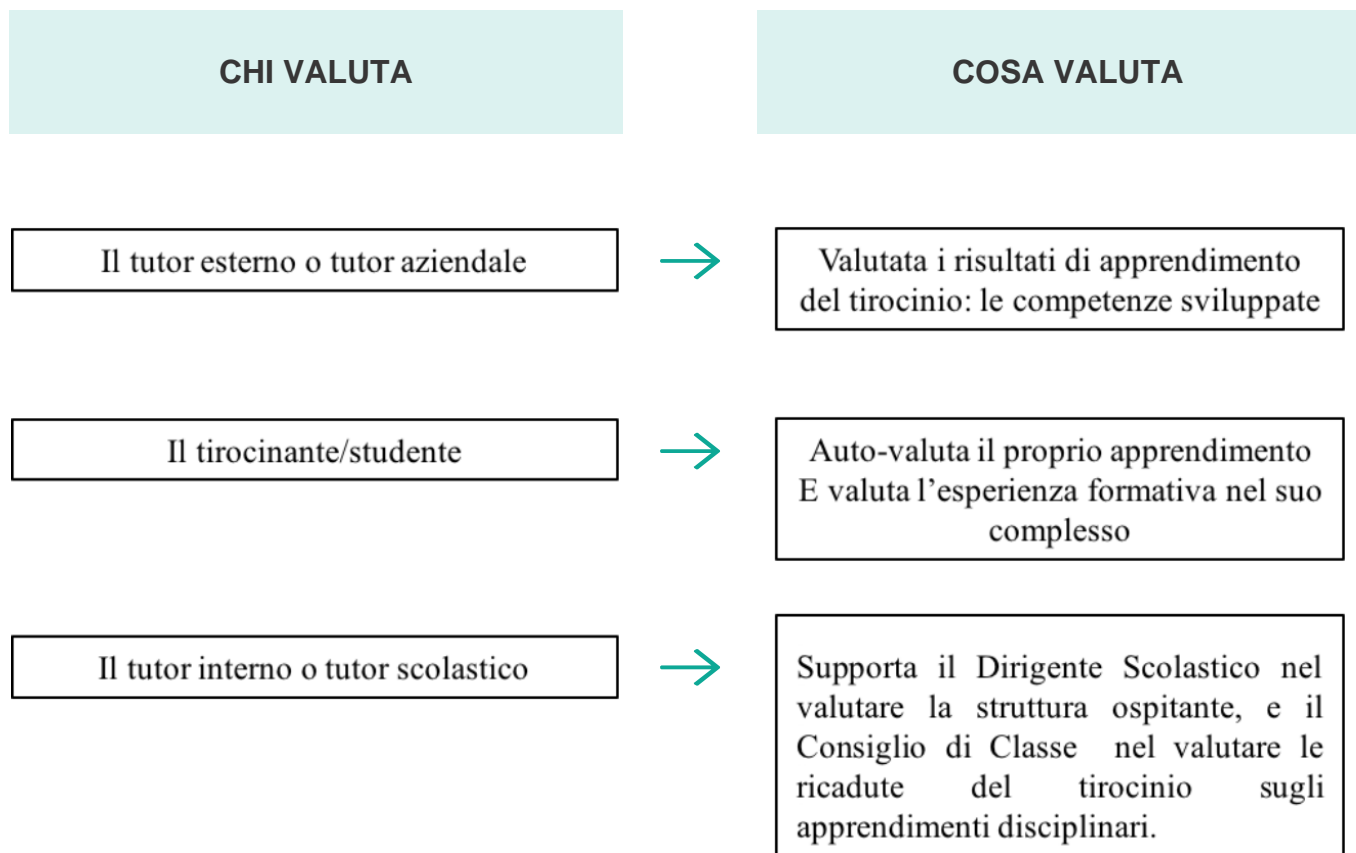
CHI VALUTA

COSA VALUTA

Il tutor esterno o tutor aziendale

Valutata i risultati di apprendimento del tirocinio: le competenze sviluppate

Il tirocinante/studente

Auto-valuta il proprio apprendimento E valuta l’esperienza formativa nel suo complesso

Il tutor interno o tutor scolastico

Supporta il Dirigente Scolastico nel valutare la struttura ospitante, e il Consiglio di Classe nel valutare le ricadute del tirocinio sugli apprendimenti disciplinari.